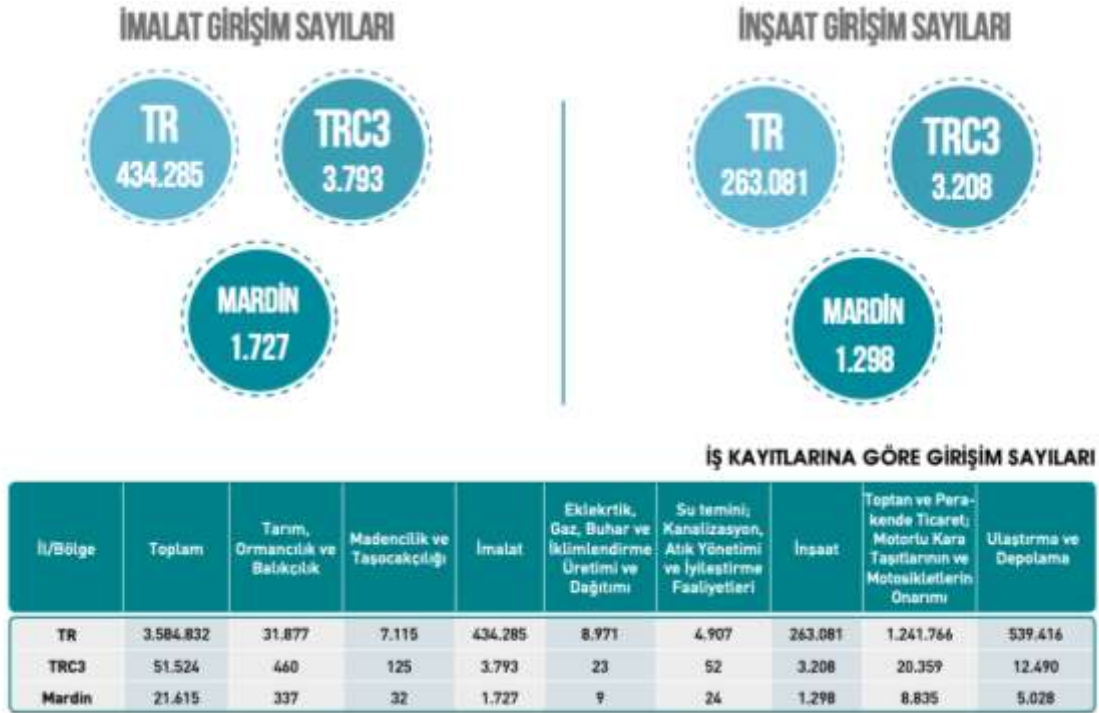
İMALAT GİRİŞİM SAYILARI

TR
434.285

TRC3
3.793

MARDİN
1.727

İNŞAAT GİRİŞİM SAYILARI

TR
263.081

TRC3
3.208

MARDİN
1.298

İŞ KAYITLARINA GÖRE GİRİŞİM SAYILARI

| İl/Bölge | Toplam | Tarım, Ormancılık ve Balıkçılık | Madencilik ve Taşocakçılığı | İmalat | Eklekrtik, Gaz, Buhar ve İklimlendirme Üretimi ve Dağıtımı | Su temini; Kanalizasyon, Atık Yönetimi ve İyileştirme Faaliyetleri | İnşaat | Toptan ve Perakende Ticaret; Motorlu Kara Taşıtlarının ve Motosikletlerin Onarımı | Ulaştırma ve Depolama |
|---|---|---|---|---|---|---|---|---|---|
| TR | 3.584.832 | 31.877 | 7.115 | 434.285 | 8.971 | 4.907 | 263.081 | 1.241.766 | 539.416 |
| TRC3 | 51.524 | 460 | 125 | 3.793 | 23 | 52 | 3.208 | 20.359 | 12.490 |
| Mardin | 21.615 | 337 | 32 | 1.727 | 9 | 24 | 1.298 | 8.835 | 5.028 |